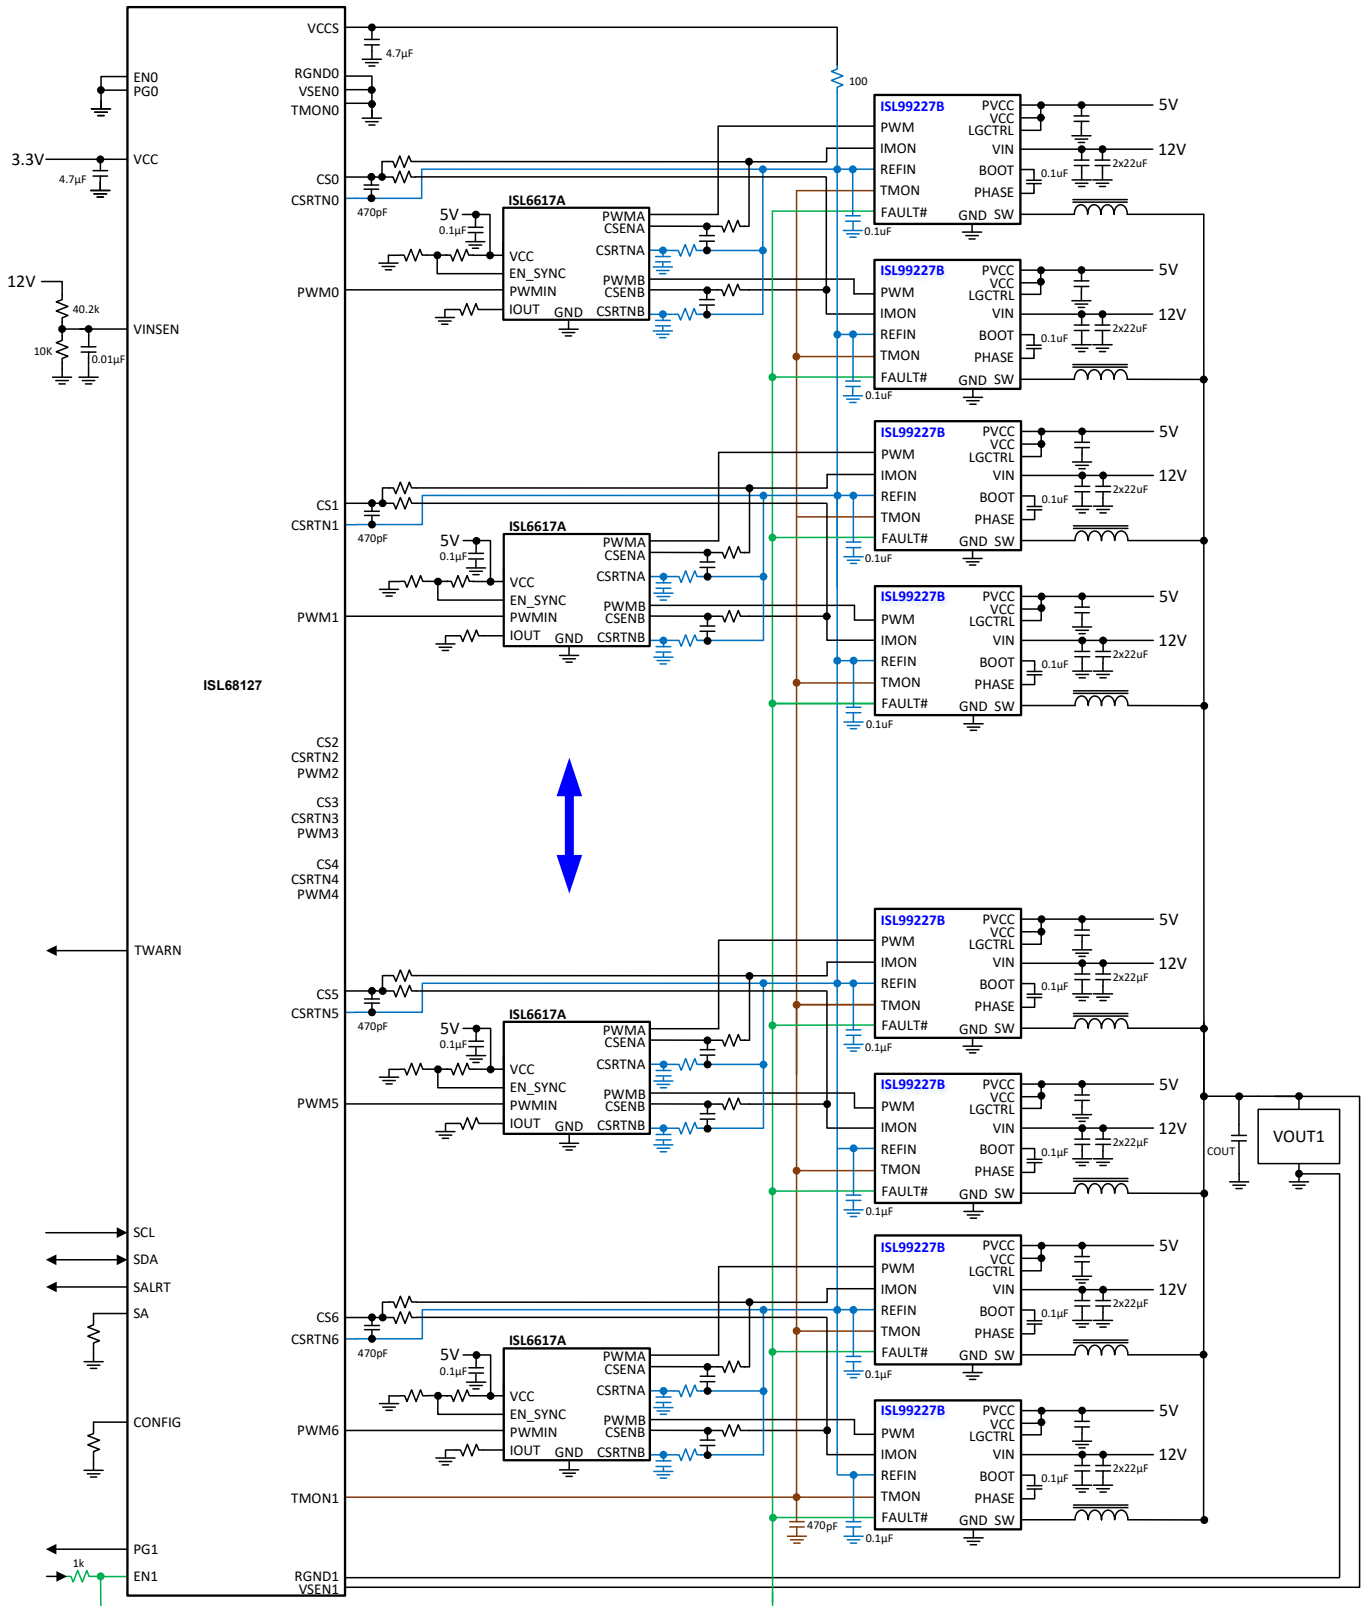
VCCS
4.7µF
EN0
PG0
RGND0
VSEN0
TMON0
100
ISL99227B
PVCC
VCC
LGCTRL
5V
PWM
IMON
VIN
12V
2x22uF
REFIN
BOOT
0.1uF
TMON
PHASE
FAULT#
GND SW
0.1uF
3.3V
VCC
4.7µF
CS0
CSRTN0
470pF
ISL6617A
5V
0.1µF
PWMA
CSENA
CSRTNA
VCC
EN_SYNC
PWMIN
IOUT
GND
PWMB
CSENB
CSRTNB
12V
40.2k
10K
0.01µF
VINSEN
PWM0
CS1
CSRTN1
PWM1
ISL68127
CS2
CSRTN2
PWM2
CS3
CSRTN3
PWM3
CS4
CSRTN4
PWM4
TWARN
CS5
CSRTN5
PWM5
COUT
VOUT1
SCL
SDA
SALRT
SA
CS6
CSRTN6
PWM6
CONFIG
TMON1
470pF
PG1
1k
EN1
RGND1
VSEN1